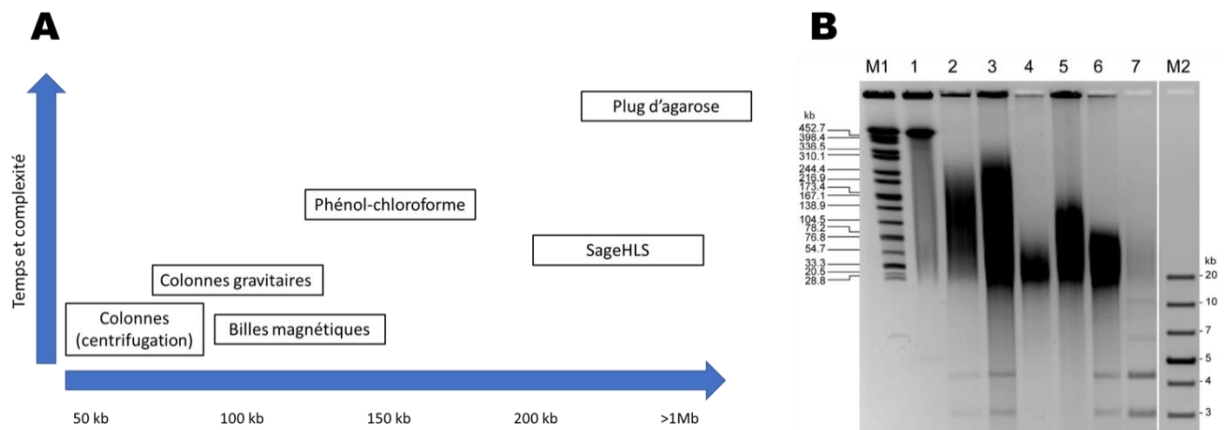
A

Temps et complexité

Plug d'agarose

Phénol-chloroforme

SageHLS

Colonnes gravitaires

Colonnes (centrifugation)

Billes magnétiques

50 kb 100 kb 150 kb 200 kb >1Mb

B

M1 1 2 3 4 5 6 7 M2

kb
452.7
398.4
336.5
310.1
244.4
216.9
173.4
167.1
138.9
104.5
78.2
76.8
54.7
33.3
20.5
28.8

kb
20
10
7
5
4
3